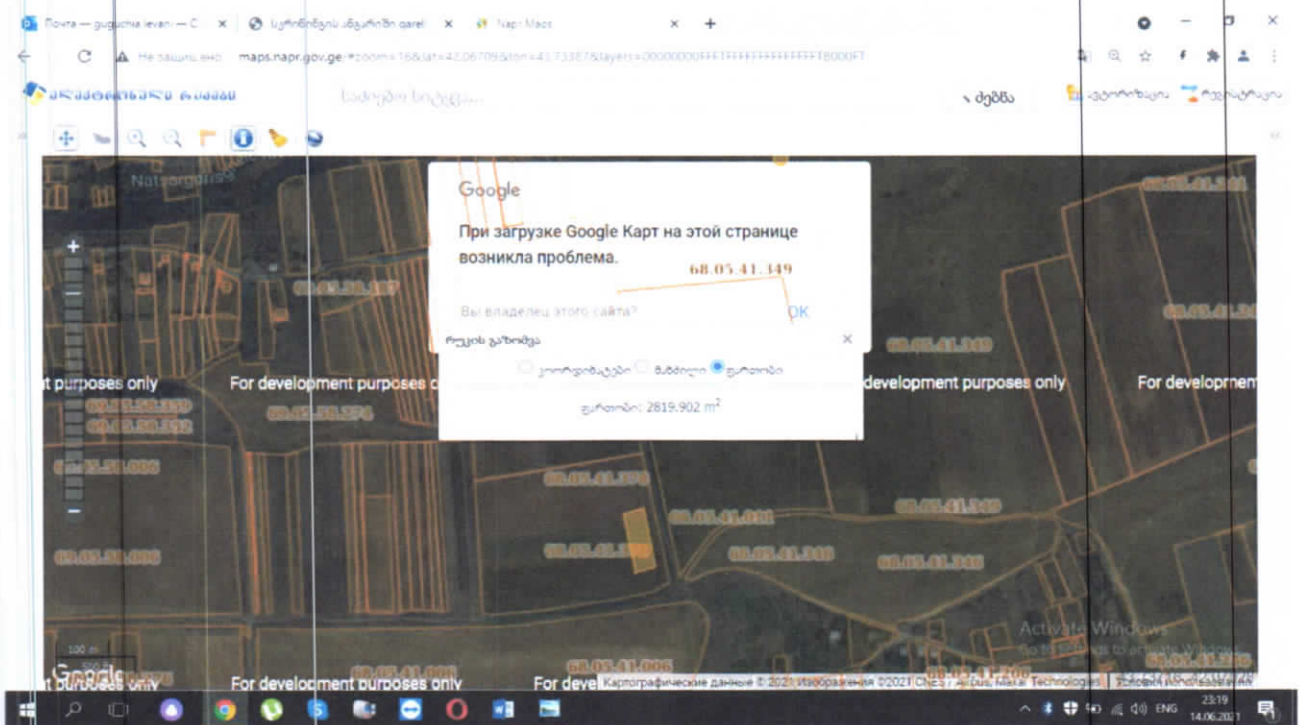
Почта — guguchia levani — C... × | საჯარო რეესტრის ეროვნული სააგენტო ... × | Napr Maps × | +

Не защищено | maps.napr.gov.ge/#zoom=16&lat=42.06709&lon=43.73387&layers=00000000FFFTFFFFFFFFFFFFFFTB000FT

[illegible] | საძიებო სიტყვა... | ძებნა | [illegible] | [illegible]

Natsargora

Google

При загрузке Google Карт на этой странице возникла проблема.

68.05.41.349

Вы владелец этого сайта? | OK

რუკის გაზომვა ×

კოორდინატები | მანძილი | ფართობი

ფართობი: 2819.902 $m^2$

68.05.41.261
68.05.38.107
68.05.41.349
68.05.41.349
68.05.38.339
68.05.38.332
68.05.38.374
68.05.38.006
68.05.41.370
68.05.41.031
68.05.41.349
68.05.38.006
68.05.41.370
68.05.41.348
68.05.41.348
68.05.41.006
68.05.41.006
68.05.41.200
68.05.41.200

t purposes only | For development purposes only | development purposes only | For developmen
For development purposes only | For deve

100 m
Google

Картографические данные © 2021 Изображения ©2021 CNES / Airbus, Maxar Technologies

Activate Windows
Go to Settings to activate Windows.

ENG 23:19 14.06.2021